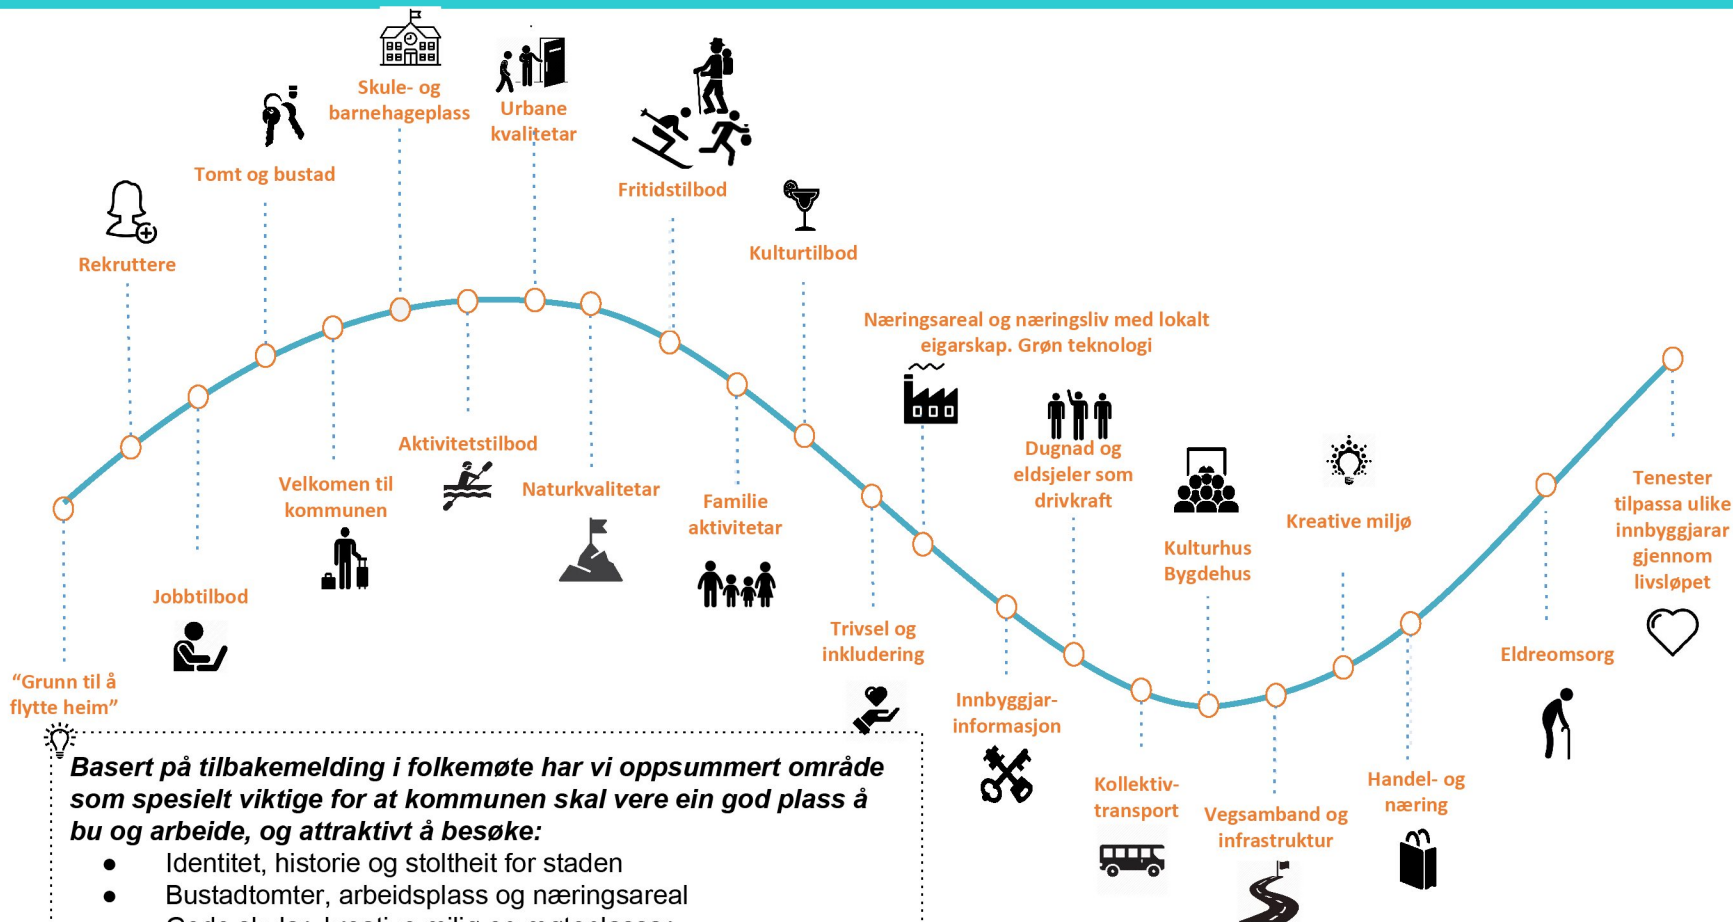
Skule- og barnehageplass

Urbane kvalitetar

Tomt og bustad

Fritidstilbod

Rekruttere

Kulturtilbod

Næringsareal og næringsliv med lokalt eigarskap. Grøn teknologi

Aktivitetstilbod

Velkomen til kommunen

Naturkvalitetar

Familie aktivitetar

Dugnad og eldsjeler som drivkraft

Tenester tilpassa ulike innbyggjarar gjennom livsløpet

Kreative miljø

Kulturhus Bygdehus

Jobbtilbod

Trivsel og inkludering

"Grunn til å flytte heim"

Eldreomsorg

Innbyggjar-informasjon

Handel- og næring

Kollektiv-transport

Vegsamband og infrastruktur

Basert på tilbakemelding i folkemøte har vi oppsummert område som spesielt viktige for at kommunen skal vere ein god plass å bu og arbeide, og attraktivt å besøke:

- Identitet, historie og stoltheit for staden
- Bustadtomter, arbeidsplass og næringsareal
- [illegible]